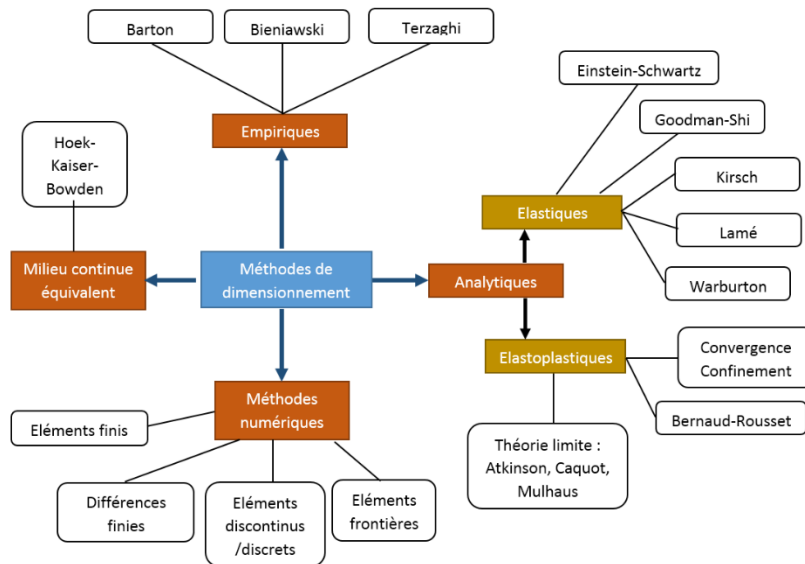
Barton

Bieniawski

Terzaghi

Empiriques

Einstein-Schwartz

Goodman-Shi

Hoek-Kaiser-Bowden

Kirsch

Elastiques

Lamé

Warburton

Milieu continue équivalent

Méthodes de dimensionnement

Analytiques

Elastoplastiques

Convergence Confinement

Bernaud-Rousset

Méthodes numériques

Eléments finis

Théorie limite : Atkinson, Caquot, Mulhaus

Différences finies

Eléments discontinus /discrets

Eléments frontières